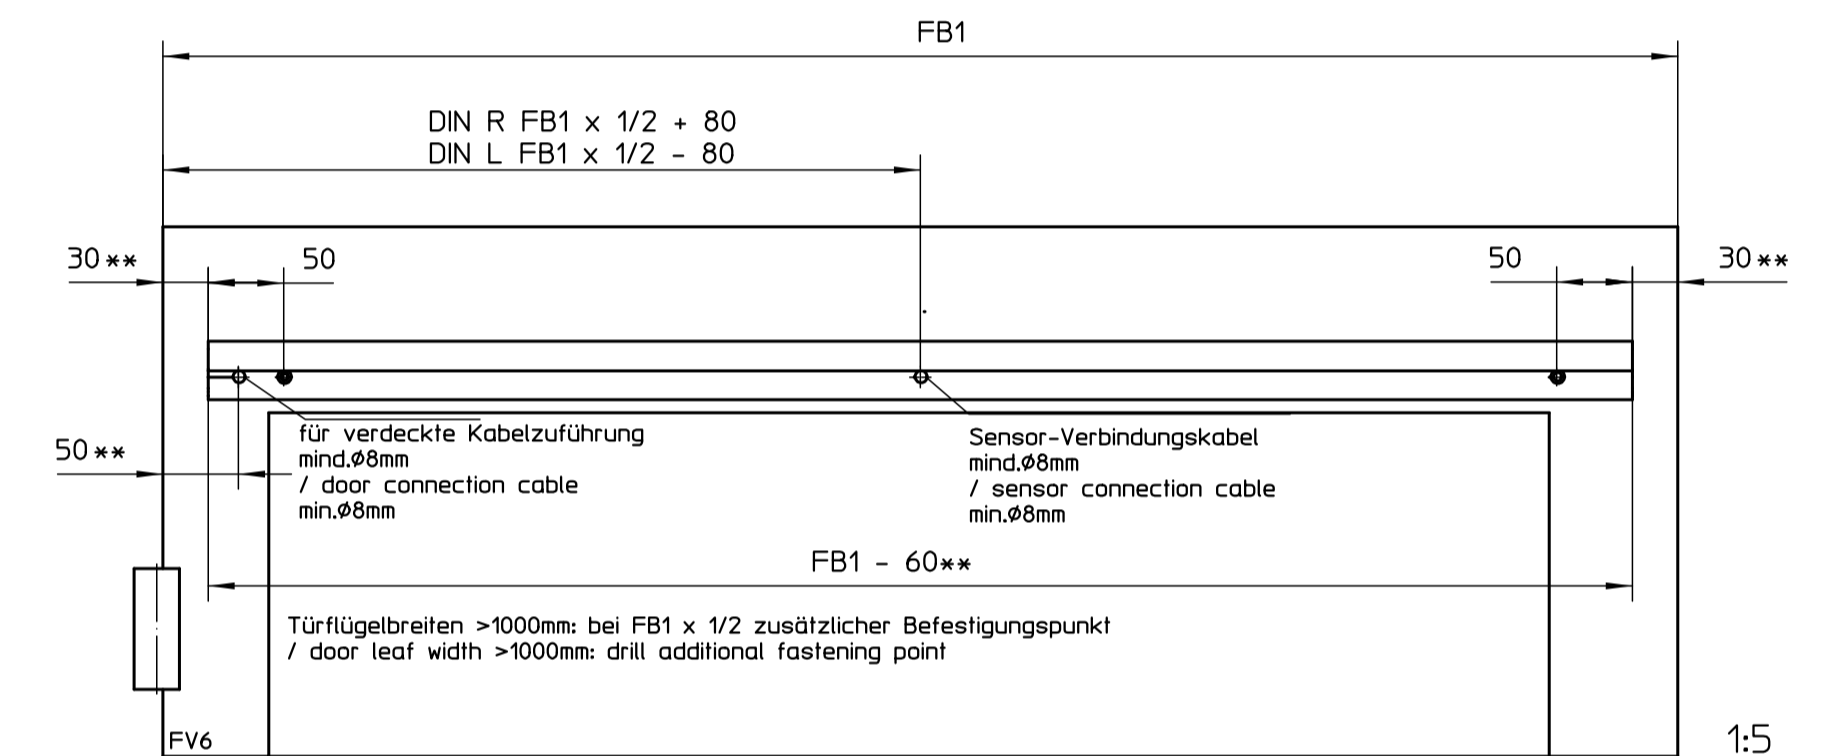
FB1

DIN R FB1 x 1/2 + 80
DIN L FB1 x 1/2 - 80

30** 50 50 30**

50**

für verdeckte Kabelzuführung
mind.Ø8mm
/ door connection cable
min.Ø8mm

Sensor-Verbindungskabel
mind.Ø8mm
/ sensor connection cable
min.Ø8mm

FB1 - 60**

Türflügelbreiten >1000mm: bei FB1 x 1/2 zusätzlicher Befestigungspunkt
/ door leaf width >1000mm: drill additional fastening point

FV6

1:5